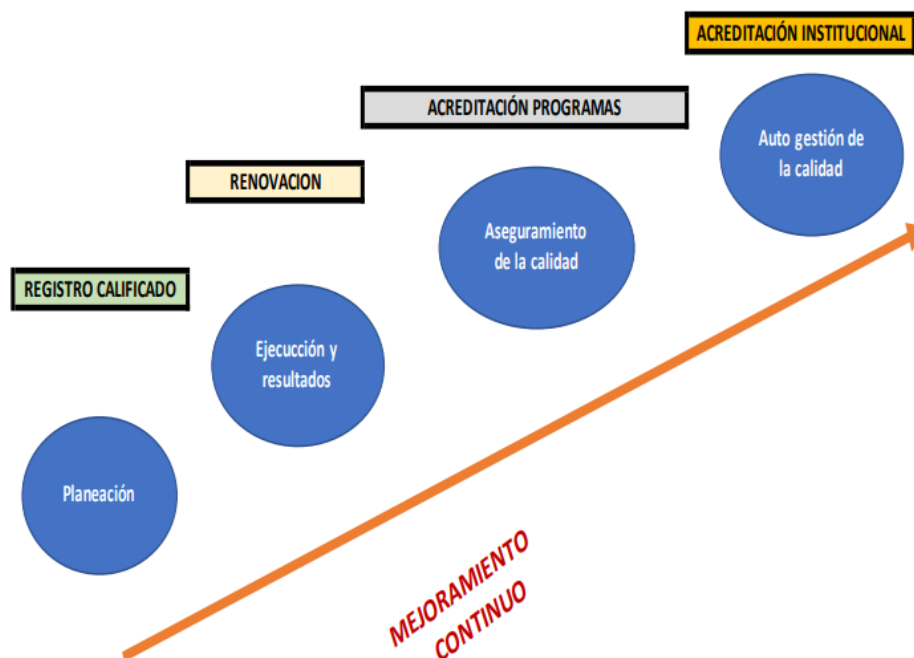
ACREDITACIÓN INSTITUCIONAL

ACREDITACIÓN PROGRAMAS

Auto gestión de la calidad

RENOVACION

Aseguramiento de la calidad

REGISTRO CALIFICADO

Ejecucción y resultados

Planeación

MEJORAMIENTO CONTINUO